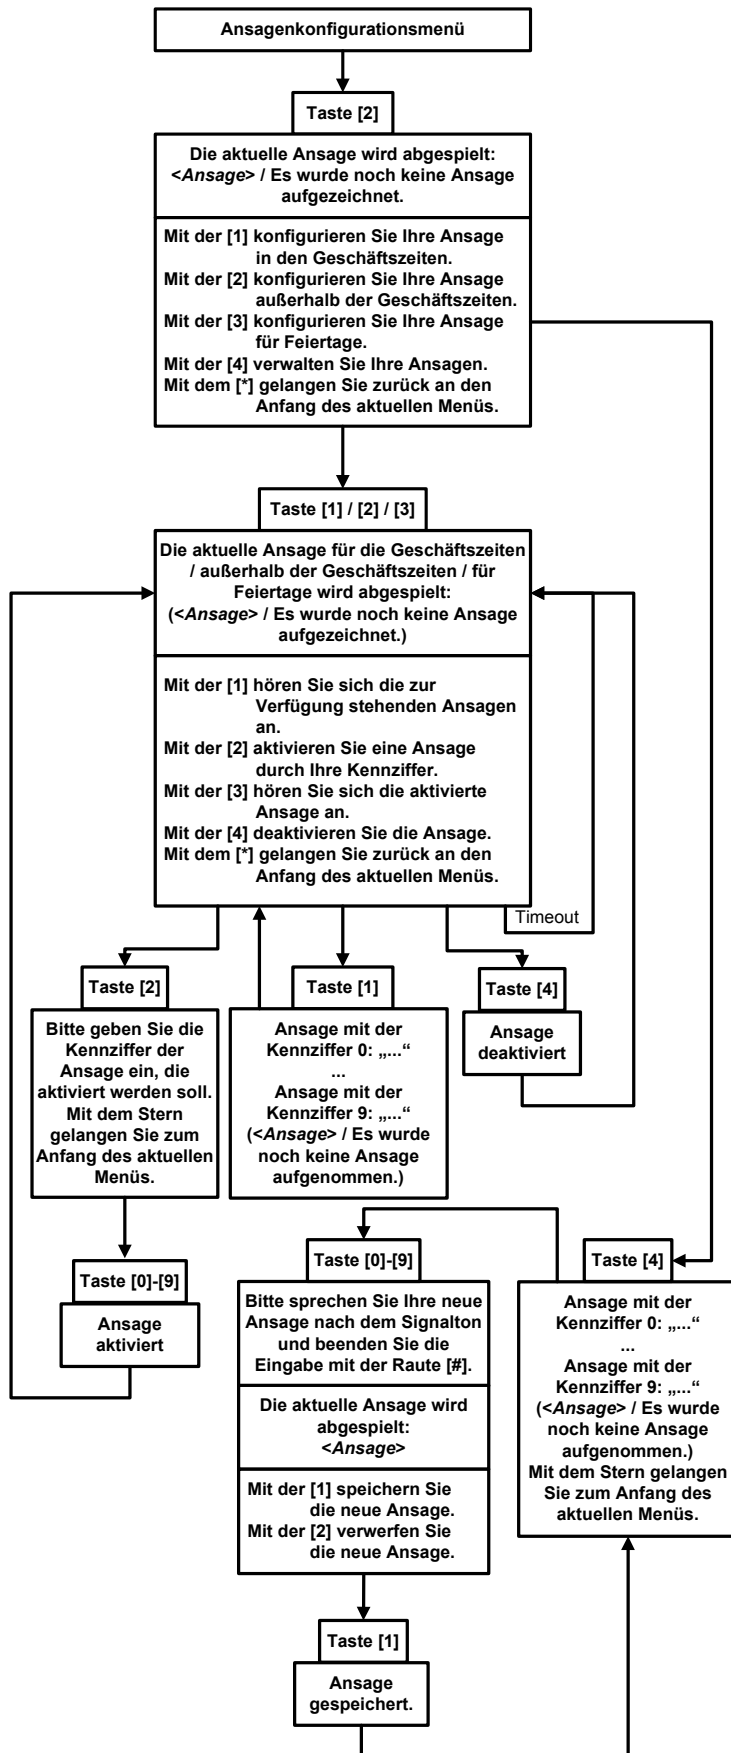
Ansagenkonfigurationsmenü

Taste [2]

Die aktuelle Ansage wird abgespielt: <*Ansage*> / Es wurde noch keine Ansage aufgezeichnet.

Mit der [1] konfigurieren Sie Ihre Ansage in den Geschäftszeiten.
Mit der [2] konfigurieren Sie Ihre Ansage außerhalb der Geschäftszeiten.
Mit der [3] konfigurieren Sie Ihre Ansage für Feiertage.
Mit der [4] verwalten Sie Ihre Ansagen.
Mit dem [*] gelangen Sie zurück an den Anfang des aktuellen Menüs.

Taste [1] / [2] / [3]

Die aktuelle Ansage für die Geschäftszeiten / außerhalb der Geschäftszeiten / für Feiertage wird abgespielt: (<*Ansage*> / Es wurde noch keine Ansage aufgezeichnet.)

Mit der [1] hören Sie sich die zur Verfügung stehenden Ansagen an.
Mit der [2] aktivieren Sie eine Ansage durch Ihre Kennziffer.
Mit der [3] hören Sie sich die aktivierte Ansage an.
Mit der [4] deaktivieren Sie die Ansage.
Mit dem [*] gelangen Sie zurück an den Anfang des aktuellen Menüs.

Timeout

Taste [2]

Bitte geben Sie die Kennziffer der Ansage ein, die aktiviert werden soll. Mit dem Stern gelangen Sie zum Anfang des aktuellen Menüs.

Taste [1]

Ansage mit der Kennziffer 0: „...“
...
Ansage mit der Kennziffer 9: „...“
(<*Ansage*> / Es wurde noch keine Ansage aufgenommen.)

Taste [4]

Ansage deaktiviert

Taste [0]-[9]

Ansage aktiviert

Taste [0]-[9]

Bitte sprechen Sie Ihre neue Ansage nach dem Signalton und beenden Sie die Eingabe mit der Raute [#].

Die aktuelle Ansage wird abgespielt: <*Ansage*>

Mit der [1] speichern Sie die neue Ansage.
Mit der [2] verwerfen Sie die neue Ansage.

Taste [4]

Ansage mit der Kennziffer 0: „...“
...
Ansage mit der Kennziffer 9: „...“
(<*Ansage*> / Es wurde noch keine Ansage aufgenommen.)
Mit dem Stern gelangen Sie zum Anfang des aktuellen Menüs.

Taste [1]

Ansage gespeichert.